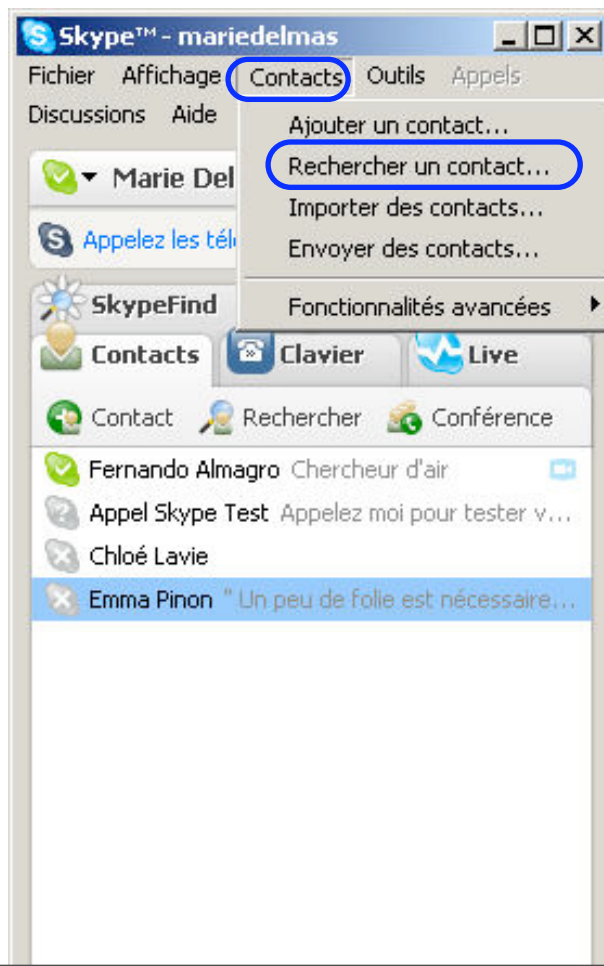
Skype™ - mariedelmas

Fichier Affichage Contacts Outils Appels
Discussions Aide

Ajouter un contact...
Rechercher un contact...
Importer des contacts...
Envoyer des contacts...
Fonctionnalités avancées

Marie Del

Appelez les télé

SkypeFind

Contacts Clavier Live

Contact Rechercher Conférence

Fernando Almagro Chercheur d'air
Appel Skype Test Appelez moi pour tester v...
Chloé Lavie
Emma Pinon " Un peu de folie est nécessaire...